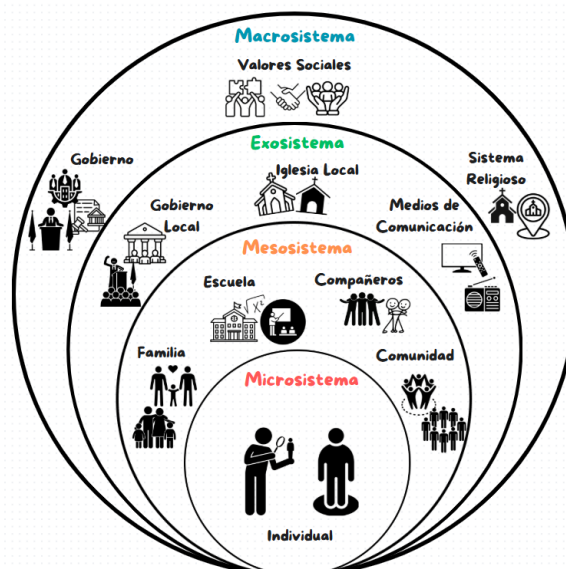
Macrosistema

Valores Sociales

Gobierno

Sistema Religioso

Exosistema

Iglesia Local

Gobierno Local

Medios de Comunicación

Mesosistema

Escuela

Compañeros

Familia

Comunidad

Microsistema

Individual